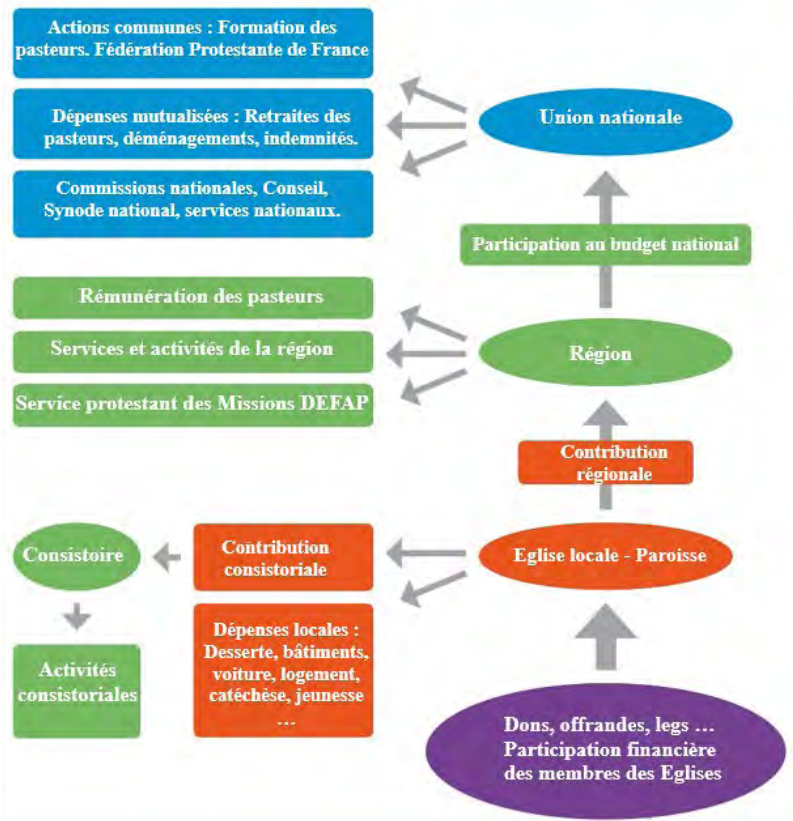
Actions communes : Formation des pasteurs. Fédération Protestante de France

Dépenses mutualisées : Retraites des pasteurs, déménagements, indemnités.

Commissions nationales, Conseil, Synode national, services nationaux.

Union nationale

Participation au budget national

Rémunération des pasteurs

Services et activités de la région

Service protestant des Missions DEFAP

Région

Contribution régionale

Consistoire

Contribution consistoriale

Eglise locale - Paroisse

Activités consistoriales

Dépenses locales : Desserte, bâtiments, voiture, logement, catéchèse, jeunesse …

Dons, offrandes, legs … Participation financière des membres des Eglises